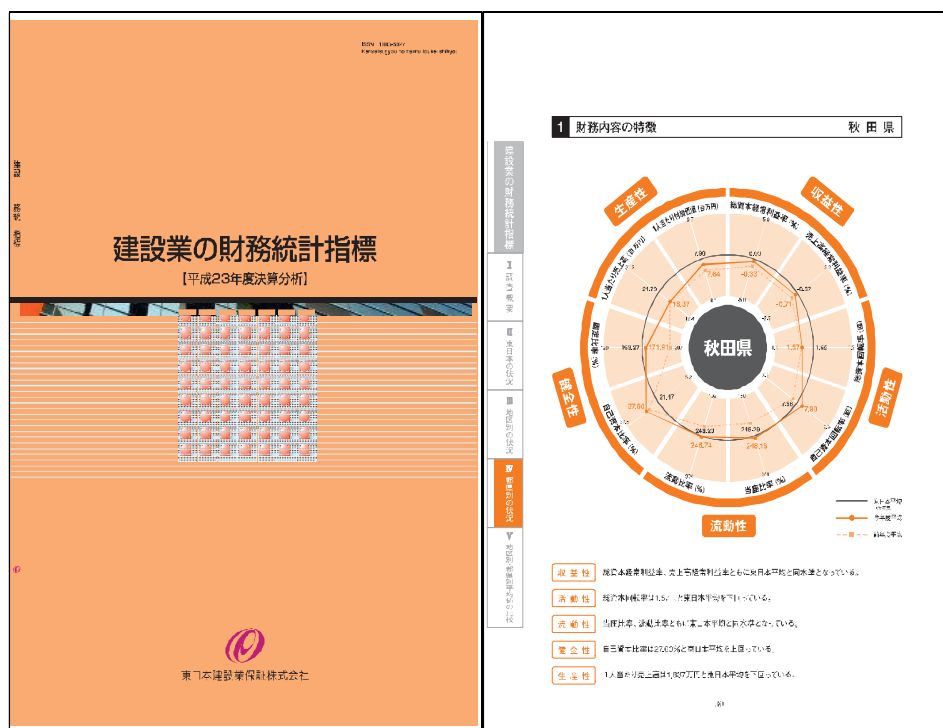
ISSN 1883-5597
Kensetsugyou no zaimu toukei shihyo

建設業の財務統計指標

【平成23年度決算分析】

東日本建設業保証株式会社

1 財務内容の特徴 秋田県

建設業の財務統計指標

I 調査の概要

II 東日本の状況

III 地区別の状況

IV 都県別の状況

V 地区別・都県別の比較

秋田県

収益性

流動性

健全性

生産性

総資本経常利益率（%）

売上高経常利益率（%）

総資本回転率（回）

自己資本回転率（%）

当座比率（%）

流動比率（%）

自己資本比率（%）

固定比率（%）

1人当たり完工高（百万円）

1人当たり付加価値（百万円）

-0.33

-0.21

1.57

7.80

246.13

248.73

27.60

171.31

18.37

7.64

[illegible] 東日本平均

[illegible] 秋田県平均

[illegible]

収益性 総資本経常利益率、売上高経常利益率ともに東日本平均と同水準となっている。

流動性 総資本回転率は1.57回で東日本平均を下回っている。

流動性 当座比率、流動比率ともに東日本平均と同水準となっている。

健全性 自己資本比率は27.60%と東日本平均を上回っている。

生産性 1人当たり完工高は18.37百万円と東日本平均を下回っている。

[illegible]